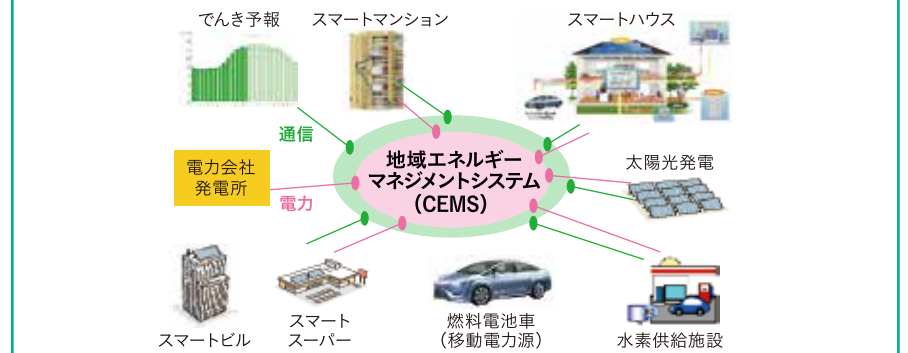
でんき予報

スマートマンション

スマートハウス

通信

電力会社
発電所

電力

地域エネルギー
マネジメントシステム
（CEMS）

太陽光発電

スマートビル

スマート
スーパー

燃料電池車
（移動電力源）

水素供給施設